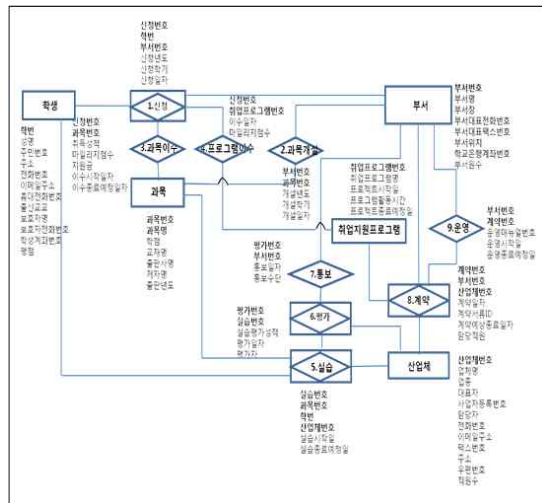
신청번호
학번
부서번호
신청년도
신청학기
신청일자

학생

1.신청

신청번호
취업프로그램번호
이수일자
마일리지점수

부서

부서번호
부서명
부서장
부서대표전화번호
부서대표팩스번호
부서위치
학교운영계좌번호
부서원수

학번
이름
주민번호
주소
전화번호
이메일주소
휴대전화번호
졸업년도
보호자명
보호자전화번호
학생계좌번호
평점

신청번호
과목번호
취득성적
마일리지점수
지원금
이수시작일자
이수종료예정일자

3.과목이수

4.프로그램이수

2.과목개설

과목

부서번호
과목번호
개설년도
개설학기
개설일자

과목번호
과목명
학점
교재명
출판사명
저자명
출판년도

취업프로그램번호
취업프로그램명
프로그램시작일
프로그램종료기간
프로그램종료예정일

취업지원프로그램

9.운영

부서번호
계약번호
운영담당부서번호
운영시작일
운영종료예정일

평가번호
부서번호
통보일자
통보수단

7.통보

8.계약

계약번호
부서번호
산업체번호
계약일자
계약서류ID
계약예상종료일자
담당직원

평가번호
실습번호
실습평가성적
평가일자
평가자

6.평가

5.실습

산업체

산업체번호
업체명
업종
대표자
사업자등록번호
담당자
전화번호
이메일주소
팩스번호
주소
우편번호
직원수

실습번호
과목번호
학번
산업체번호
실습시작일
실습종료예정일